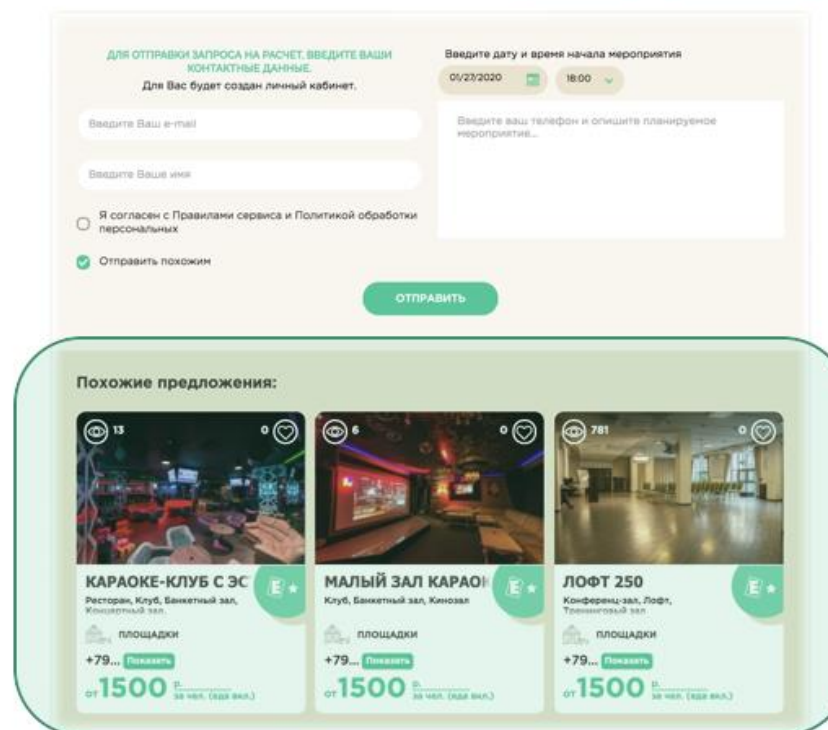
ДЛЯ ОТПРАВКИ ЗАПРОСА НА РАСЧЕТ, ВВЕДИТЕ ВАШИ КОНТАКТНЫЕ ДАННЫЕ.
Для Вас будет создан личный кабинет.

Введите Ваш e-mail

Введите Ваше имя

Я согласен с Правилами сервиса и Политикой обработки персональных

Отправить похожим

Введите дату и время начала мероприятия

01/27/2020

18:00

Введите ваш телефон и опишите планируемое мероприятие...

ОТПРАВИТЬ

Похожие предложения:

13

0

КАРАОКЕ-КЛУБ С ЭС

Ресторан, Клуб, Банкетный зал, Концертный зал,

ПЛОЩАДКИ

+79... Показать

от 1500 р. за чел. (еда вкл.)

6

0

МАЛЫЙ ЗАЛ КАРАО

Клуб, Банкетный зал, Кинозал

ПЛОЩАДКИ

+79... Показать

от 1500 р. за чел. (еда вкл.)

781

0

ЛОФТ 250

Конференц-зал, Лофт, Тренинговый зал

ПЛОЩАДКИ

+79... Показать

от 1500 р. за чел. (еда вкл.)